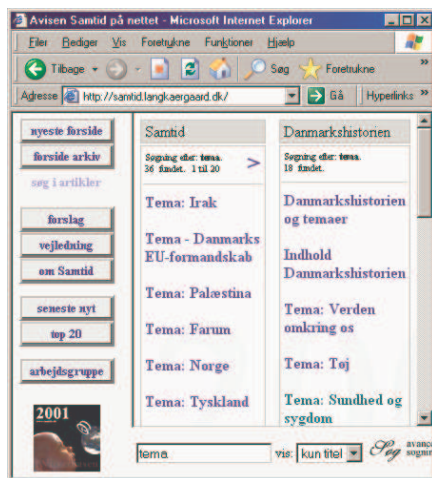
Avisen Samtid på nettet - Microsoft Internet Explorer

Filer Rediger Vis Foretrukne Funktioner Hjælp

Tilbage Søg Foretrukne

Adresse http://samtid.langkaergaard.dk/ Gå Hyperlinks

nyeste forside
forside arkiv
søg i artikler
forslag
vejledning
om Samtid
seneste nyt
top 20
arbejdsgruppe

2001

Samtid

Søgning efter: tema.
36 fundet. 1 til 20 >

Tema: Irak

Tema - Danmarks EU-formandskab

Tema: Palæstina

Tema: Farum

Tema: Norge

Tema: Tyskland

Danmarkshistorien

Søgning efter: tema.
18 fundet.

Danmarkshistorien og temaer

Indhold Danmarkshistorien

Tema: Verden omkring os

Tema: Tøj

Tema: Sundhed og sygdom

tema vis: kun titel Søg avanc søgni